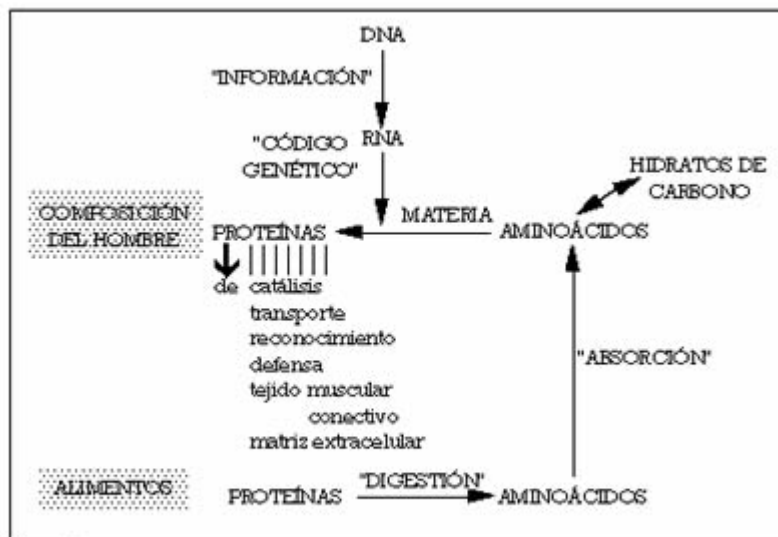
DNA

"INFORMACIÓN"

"CÓDIGO GENÉTICO"

RNA

HIDRATOS DE CARBONO

COMPOSICIÓN DEL HOMBRE

PROTEÍNAS

MATERIA

AMINOÁCIDOS

de catálisis
transporte
reconocimiento
defensa
tejido muscular
conectivo
matriz extracelular

"ABSORCIÓN"

ALIMENTOS

PROTEÍNAS

"DIGESTIÓN"

AMINOÁCIDOS